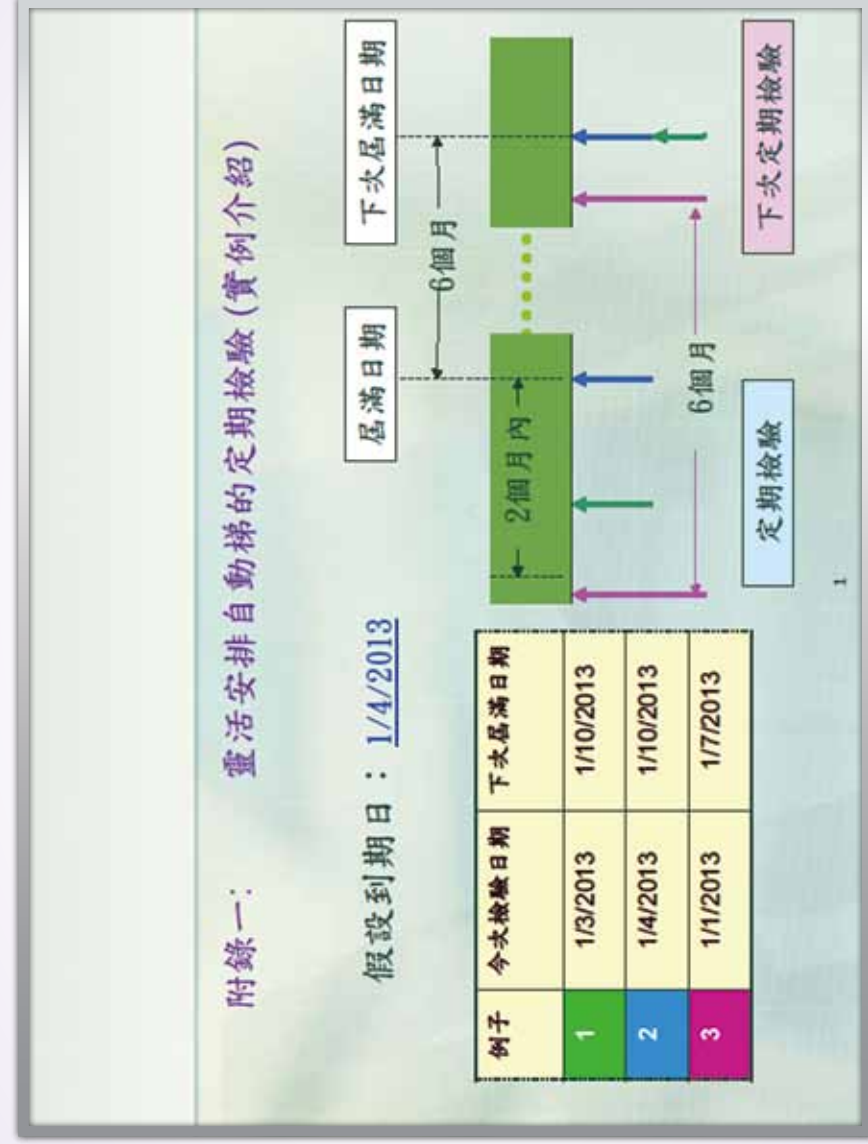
附錄一：　靈活安排自動梯的定期檢驗（實例介紹）

假設到期日：1/4/2013

| 例子 | 今次檢驗日期 | 下次屆滿日期 |
|---|---|---|
| 1 | 1/3/2013 | 1/10/2013 |
| 2 | 1/4/2013 | 1/10/2013 |
| 3 | 1/1/2013 | 1/7/2013 |

屆滿日期

下次屆滿日期

6個月

2個月內

6個月

定期檢驗

下次定期檢驗

1